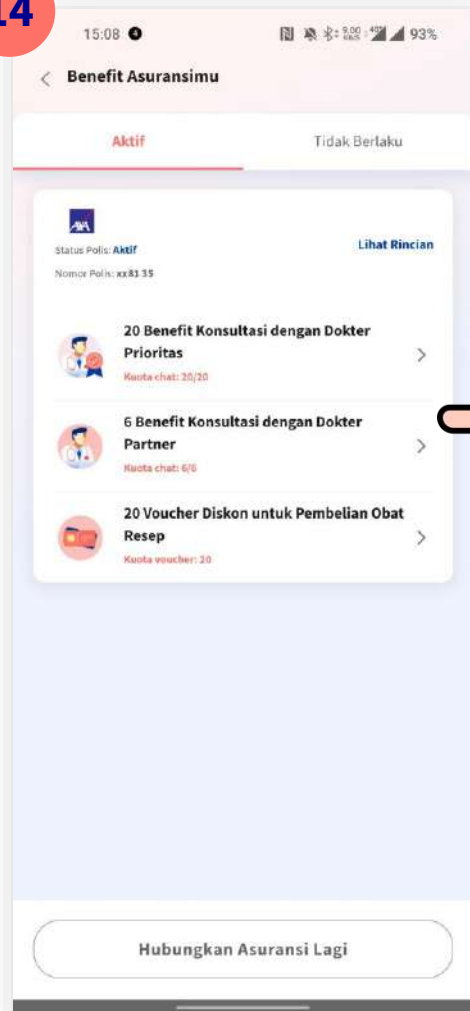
14

15:08 93%

Benefit Asuransimu

Aktif

Tidak Berlaku

AXA

Status Polis: Aktif

Lihat Rincian

Nomor Polis: xx8135

20 Benefit Konsultasi dengan Dokter Prioritas

Kuota chat: 20/20

6 Benefit Konsultasi dengan Dokter Partner

Kuota chat: 6/6

20 Voucher Diskon untuk Pembelian Obat Resep

Kuota voucher: 20

Hubungkan Asuransi Lagi